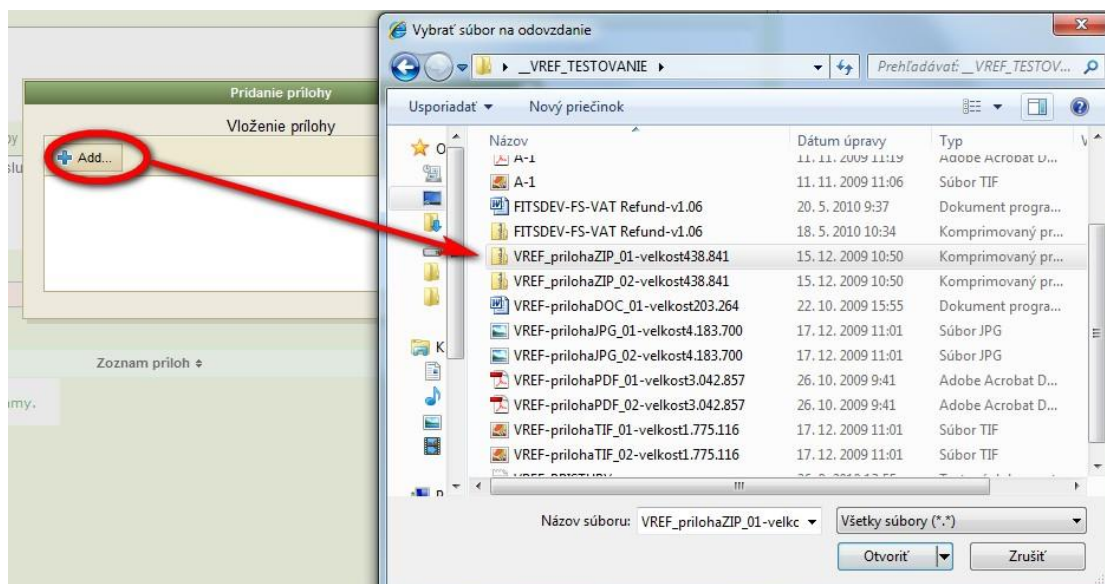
Vybrať súbor na odovzdanie

_VREF_TESTOVANIE

Prehľadávať: _VREF_TESTOV...

Usporiadať ▾ Nový priečinok

Pridanie prílohy

Vloženie prílohy

Add...

Zoznam príloh ≑

ıy

slu

my.

| Názov | Dátum úpravy | Typ |
|---|---|---|
| A-1 | 11. 11. 2009 11:19 | Adobe Acrobat D... |
| A-1 | 11. 11. 2009 11:06 | Súbor TIF |
| FITSDEV-FS-VAT Refund-v1.06 | 20. 5. 2010 9:37 | Dokument progra... |
| FITSDEV-FS-VAT Refund-v1.06 | 18. 5. 2010 10:34 | Komprimovaný pr... |
| VREF_prilohaZIP_01-velkost438.841 | 15. 12. 2009 10:50 | Komprimovaný pr... |
| VREF_prilohaZIP_02-velkost438.841 | 15. 12. 2009 10:50 | Komprimovaný pr... |
| VREF-prilohaDOC_01-velkost203.264 | 22. 10. 2009 15:55 | Dokument progra... |
| VREF-prilohaJPG_01-velkost4.183.700 | 17. 12. 2009 11:01 | Súbor JPG |
| VREF-prilohaJPG_02-velkost4.183.700 | 17. 12. 2009 11:01 | Súbor JPG |
| VREF-prilohaPDF_01-velkost3.042.857 | 26. 10. 2009 9:41 | Adobe Acrobat D... |
| VREF-prilohaPDF_02-velkost3.042.857 | 26. 10. 2009 9:41 | Adobe Acrobat D... |
| VREF-prilohaTIF_01-velkost1.775.116 | 17. 12. 2009 11:01 | Súbor TIF |
| VREF-prilohaTIF_02-velkost1.775.116 | 17. 12. 2009 11:01 | Súbor TIF |

Názov súboru: VREF_prilohaZIP_01-velkc

Všetky súbory (*.*)

Otvoriť

Zrušiť